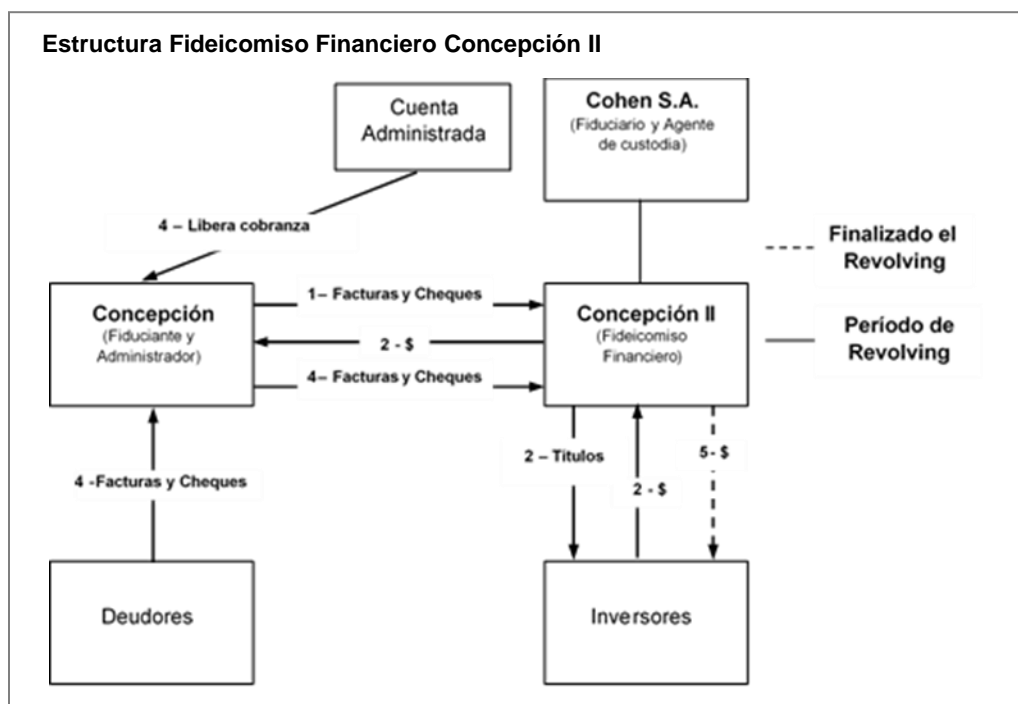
Estructura Fideicomiso Financiero Concepción II

Cuenta Administrada

Cohen S.A.
(Fiduciario y Agente de custodia)

4 – Libera cobranza

Finalizado el Revolving

Concepción
(Fiduciante y Administrador)

1– Facturas y Cheques

2 - $

4– Facturas y Cheques

Concepción II
(Fideicomiso Financiero)

Período de Revolving

4 -Facturas y Cheques

2 – Titulos

2 - $

5- $

Deudores

Inversores